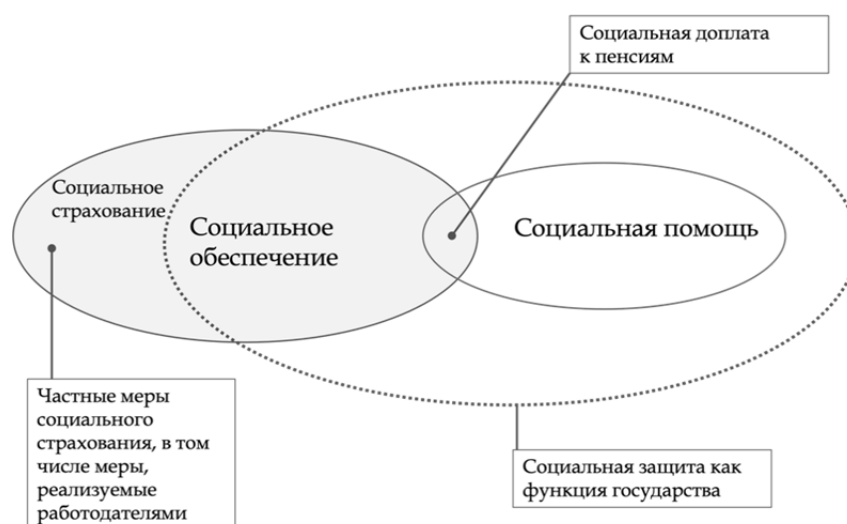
Социальная доплата к пенсиям

Социальное страхование

Социальное обеспечение

Социальная помощь

Частные меры социального страхования, в том числе меры, реализуемые работодателями

Социальная защита как функция государства